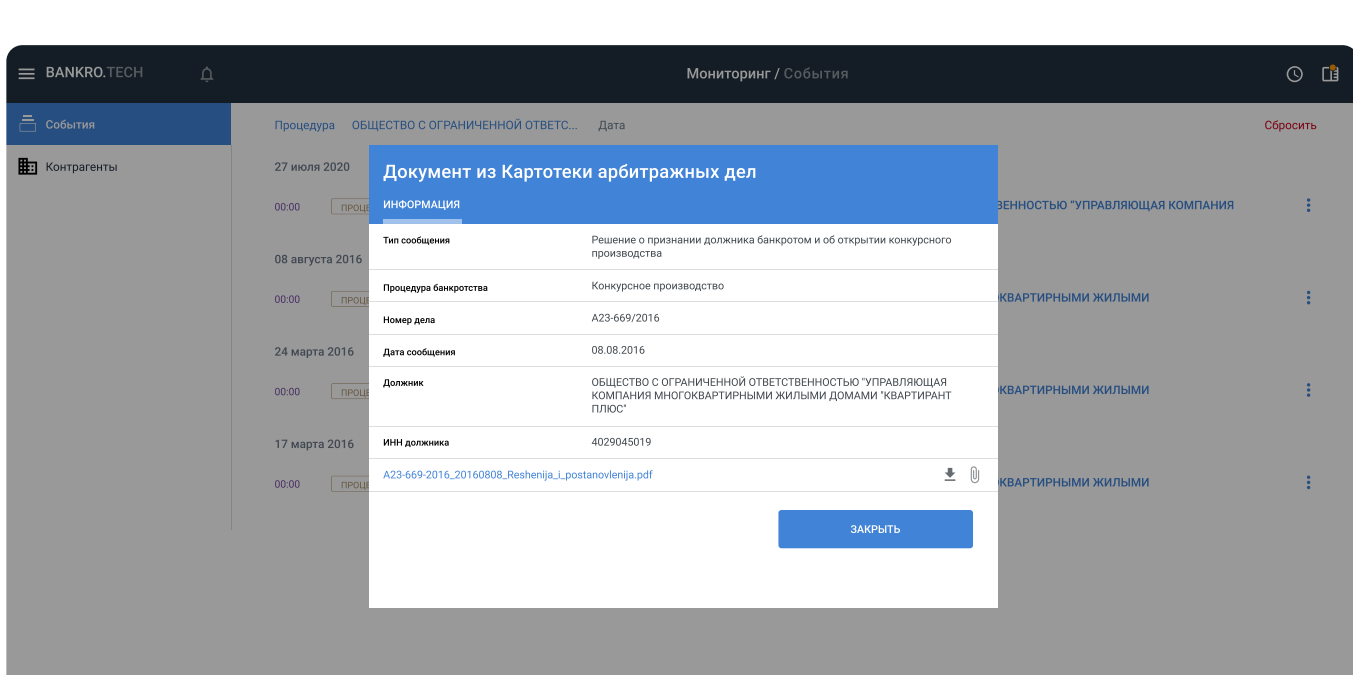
BANKRO.TECH

Мониторинг / События

События

Контрагенты

Процедура ОБЩЕСТВО С ОГРАНИЧЕННОЙ ОТВЕТС... Дата

Сбросить

27 июля 2020

00:00 ПРОЦ

ВЕННОСТЬЮ "УПРАВЛЯЮЩАЯ КОМПАНИЯ

08 августа 2016

00:00 ПРОЦ

КВАРТИРНЫМИ ЖИЛЫМИ

24 марта 2016

00:00 ПРОЦ

КВАРТИРНЫМИ ЖИЛЫМИ

17 марта 2016

00:00 ПРОЦ

КВАРТИРНЫМИ ЖИЛЫМИ

Документ из Картотеки арбитражных дел

ИНФОРМАЦИЯ

| | |
|---|---|
| Тип сообщения | Решение о признании должника банкротом и об открытии конкурсного производства |
| Процедура банкротства | Конкурсное производство |
| Номер дела | А23-669/2016 |
| Дата сообщения | 08.08.2016 |
| Должник | ОБЩЕСТВО С ОГРАНИЧЕННОЙ ОТВЕТСТВЕННОСТЬЮ "УПРАВЛЯЮЩАЯ КОМПАНИЯ МНОГОКВАРТИРНЫМИ ЖИЛЫМИ ДОМАМИ "КВАРТИРАНТ ПЛЮС" |
| ИНН должника | 4029045019 |

A23-669-2016_20160808_Reshenija_i_postanovlenija.pdf

ЗАКРЫТЬ